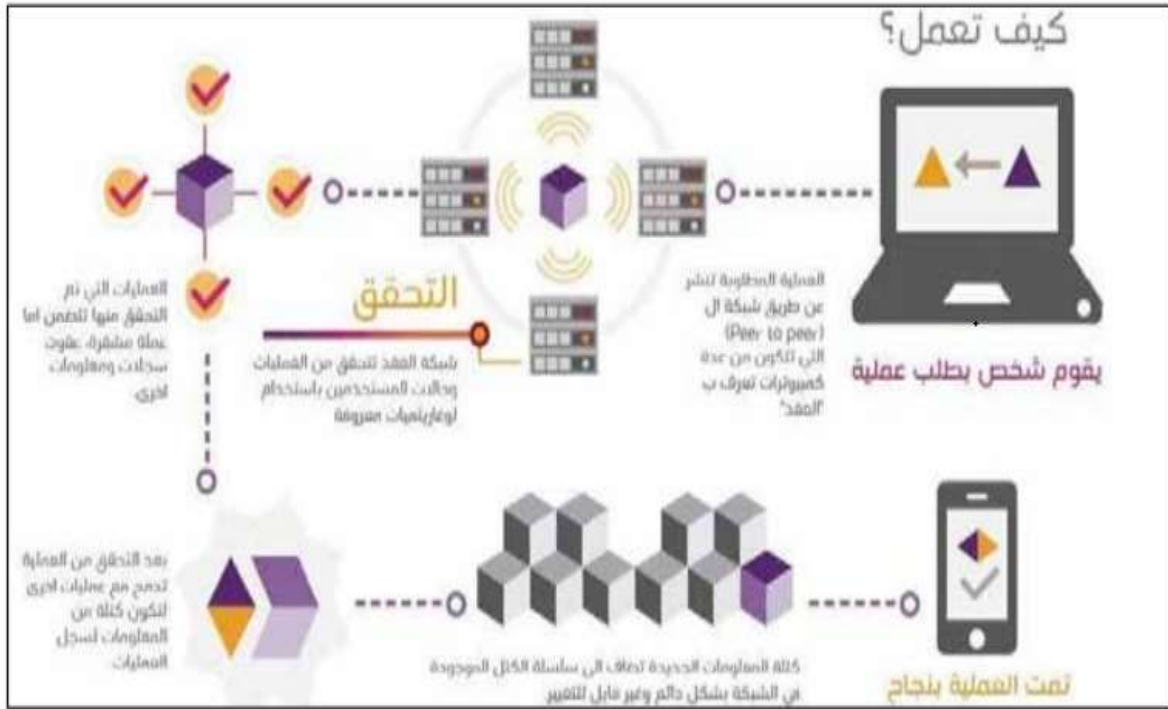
كيف تعمل؟

يقوم شخص بطلب عملية

العملية المطلوبة تنشر عن طريق شبكة ال (Peer to peer) التي تتكون من عدة كمبيوترات تعرف ب "العقد"

التحقق

شبكة العقد تتحقق من العمليات وحالات المستخدمين باستخدام لوغاريتميات معروفة

العمليات التي تم التحقق منها تتضمن اما عملة مشفرة، عقود، سجلات ومعلومات اخرى

بعد التحقق من العملية تدمج مع عمليات اخرى لتكون كتلة من المعلومات لسجل العمليات

كتلة المعلومات الجديدة تضاف الى سلسلة الكتل الموجودة في الشبكة بشكل دائم وغير قابل للتغيير

تمت العملية بنجاح